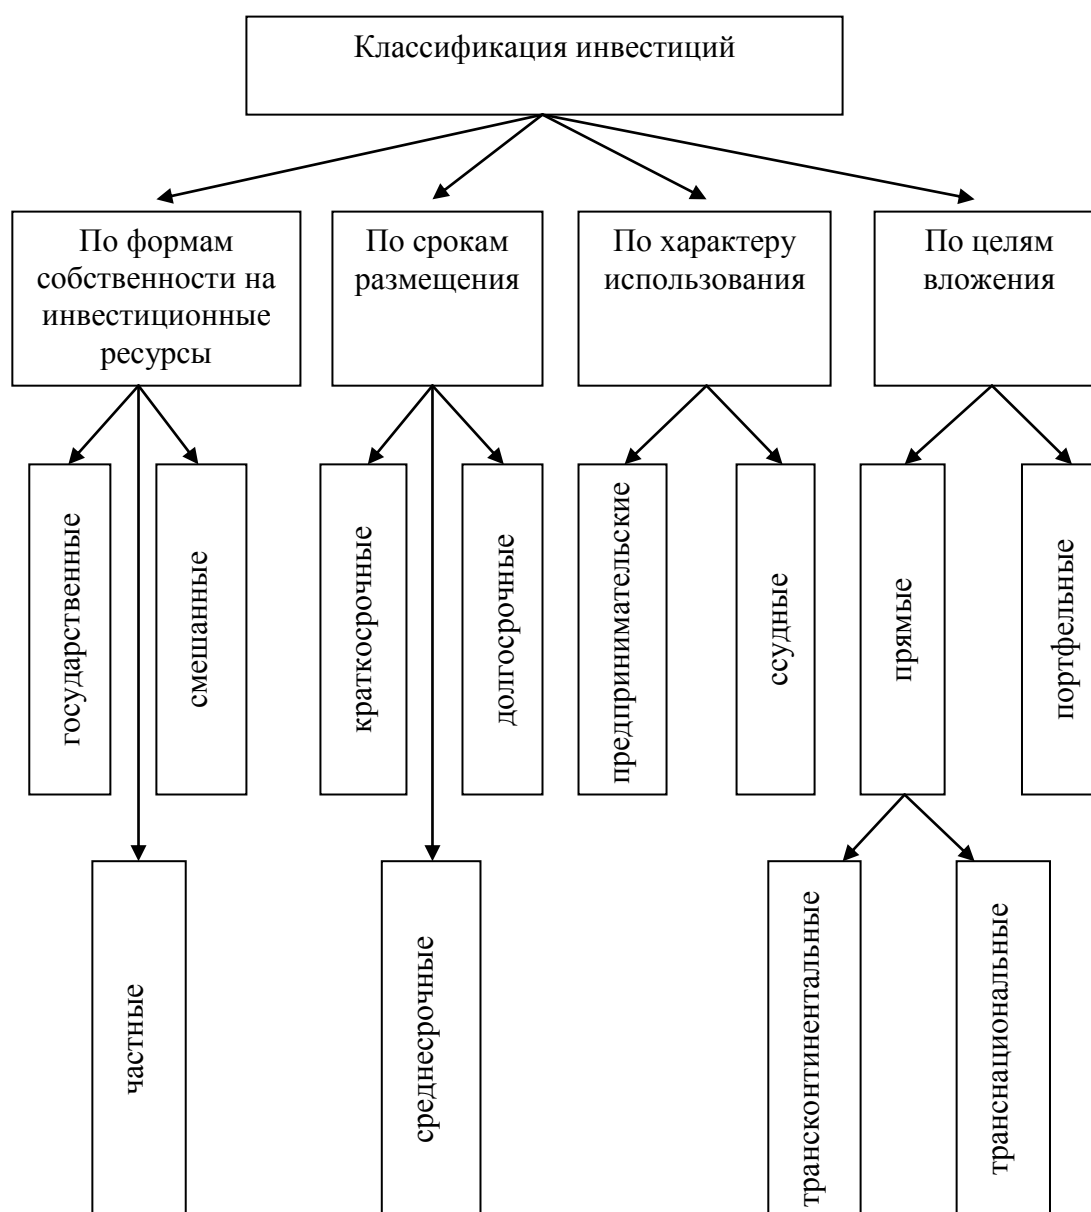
Классификация инвестиций

По формам собственности на инвестиционные ресурсы

По срокам размещения

По характеру использования

По целям вложения

государственные

смешанные

частные

краткосрочные

долгосрочные

среднесрочные

предпринимательские

ссудные

прямые

портфельные

трансконтинентальные

транснациональные